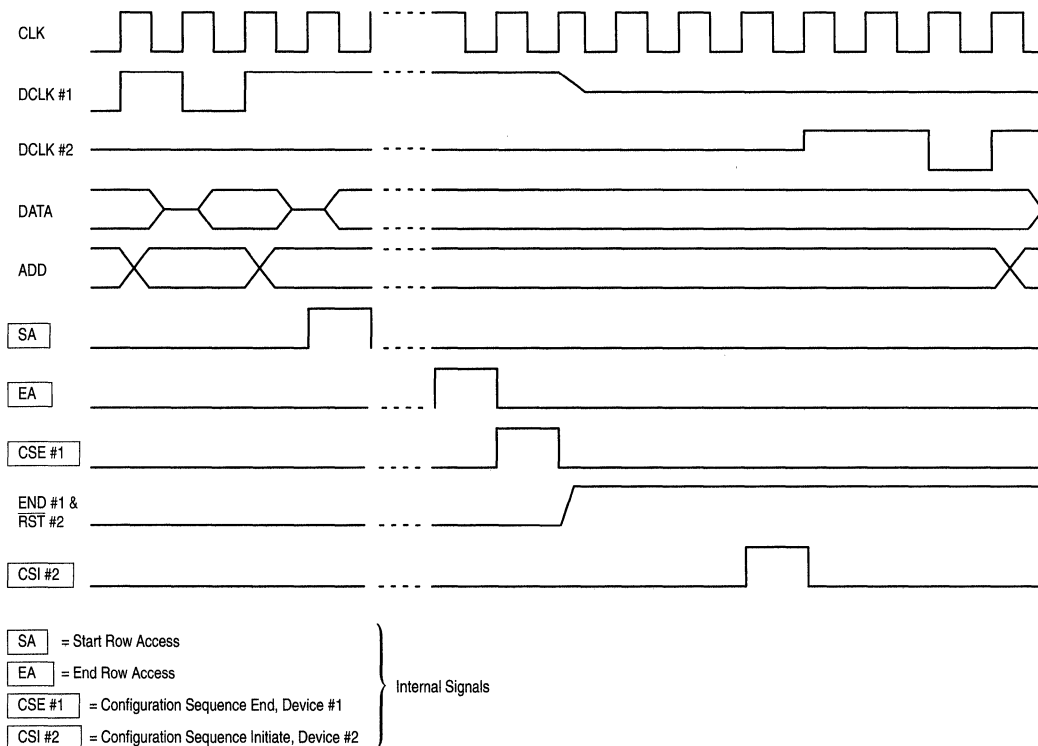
CLK

DCLK #1

DCLK #2

DATA

ADD

SA

EA

CSE #1

END #1 &
$\overline{RST}$ #2

CSI #2

SA = Start Row Access

EA = End Row Access

CSE #1 = Configuration Sequence End, Device #1

CSI #2 = Configuration Sequence Initiate, Device #2

Internal Signals